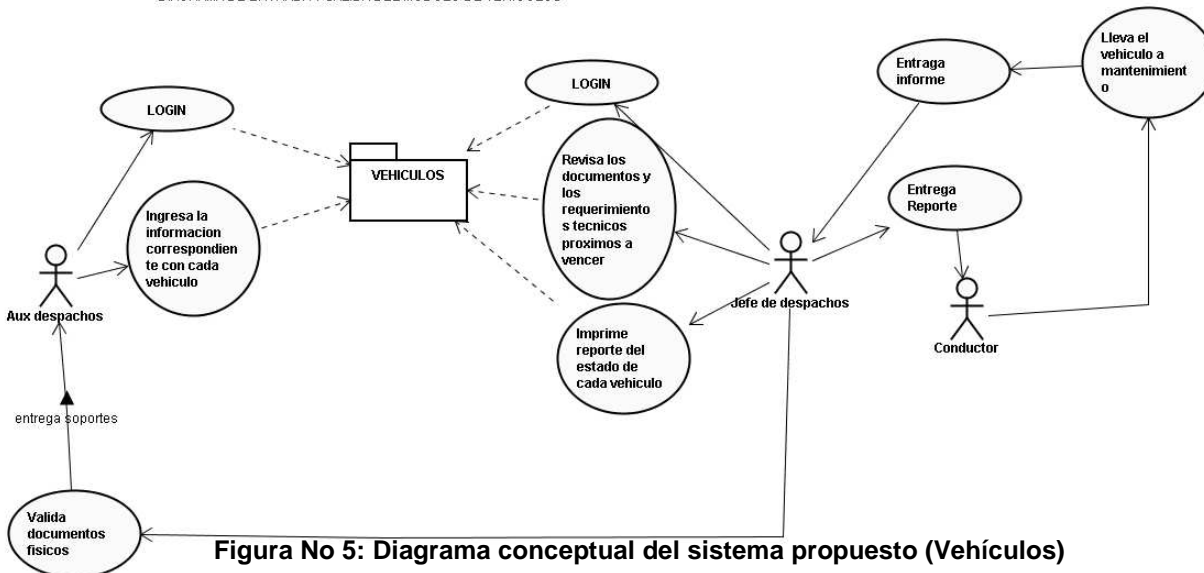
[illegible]

LOGIN

VEHICULOS

Ingresa la informacion correspondiente con cada vehiculo

Aux despachos

LOGIN

Revisa los documentos y los requerimientos tecnicos proximos a vencer

Imprime reporte del estado de cada vehiculo

Jefe de despachos

Entraga informe

Lleva el vehiculo a mantenimiento

Entrega Reporte

Conductor

entrega soportes

Valida documentos fisicos

Figura No 5: Diagrama conceptual del sistema propuesto (Vehículos)